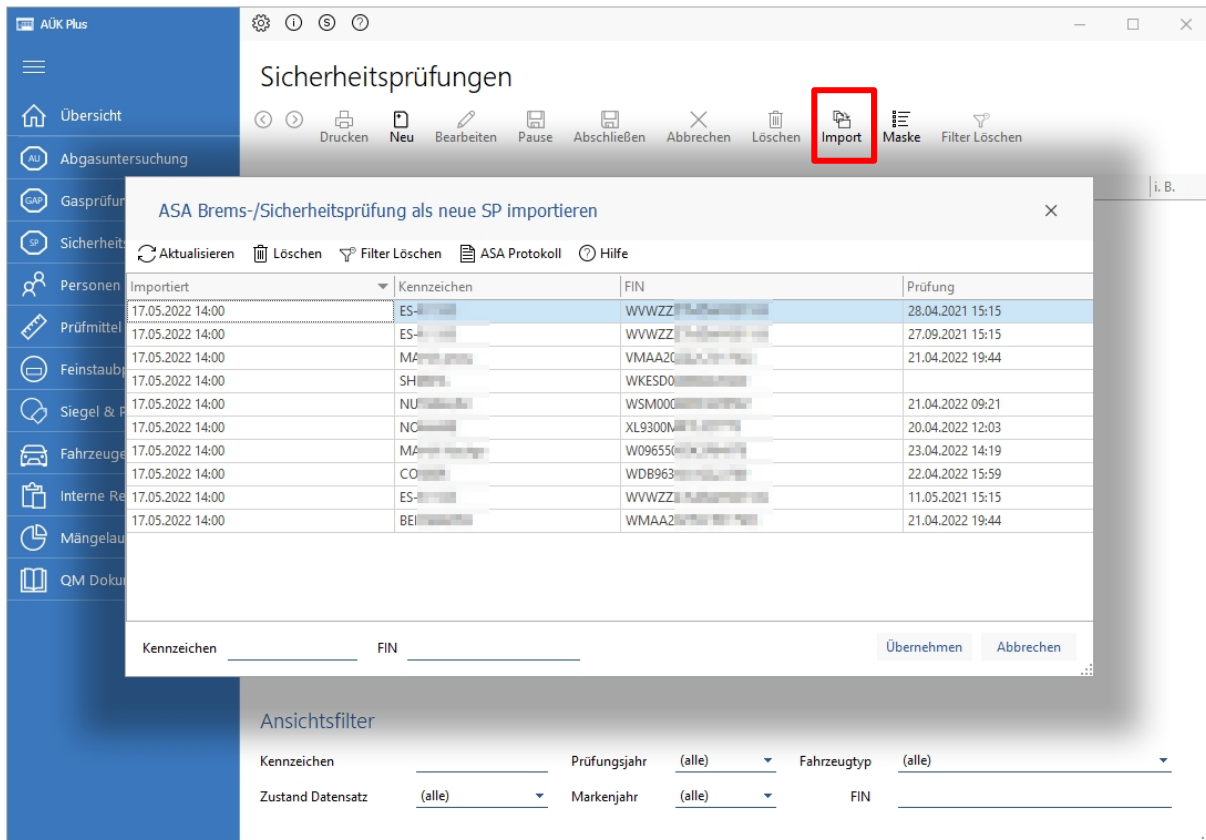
AÜK Plus

Übersicht
AU Abgasuntersuchung
GAP Gasprüfur
SP Sicherheits
Personen
Prüfmittel
Feinstaubp
Siegel & P
Fahrzeuge
Interne Re
Mängelau
QM Dokur

Sicherheitsprüfungen

Drucken Neu Bearbeiten Pause Abschließen Abbrechen Löschen Import Maske Filter Löschen

i. B.

ASA Brems-/Sicherheitsprüfung als neue SP importieren

Aktualisieren Löschen Filter Löschen ASA Protokoll Hilfe

| Importiert | Kennzeichen | FIN | Prüfung |
|---|---|---|---|
| 17.05.2022 14:00 | ES-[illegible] | WVWZZ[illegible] | 28.04.2021 15:15 |
| 17.05.2022 14:00 | ES-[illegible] | WVWZZ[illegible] | 27.09.2021 15:15 |
| 17.05.2022 14:00 | MA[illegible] | VMAA20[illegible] | 21.04.2022 19:44 |
| 17.05.2022 14:00 | SH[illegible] | WKESD0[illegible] | |
| 17.05.2022 14:00 | NU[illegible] | WSM000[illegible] | 21.04.2022 09:21 |
| 17.05.2022 14:00 | NO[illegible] | XL9300M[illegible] | 20.04.2022 12:03 |
| 17.05.2022 14:00 | MA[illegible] | W09655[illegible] | 23.04.2022 14:19 |
| 17.05.2022 14:00 | CO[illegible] | WDB963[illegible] | 22.04.2022 15:59 |
| 17.05.2022 14:00 | ES-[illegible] | WVWZZ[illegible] | 11.05.2021 15:15 |
| 17.05.2022 14:00 | BE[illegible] | WMAA2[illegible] | 21.04.2022 19:44 |

Kennzeichen FIN Übernehmen Abbrechen

Ansichtsfilter

Kennzeichen Prüfungsjahr (alle) Fahrzeugtyp (alle)
Zustand Datensatz (alle) Markenjahr (alle) FIN